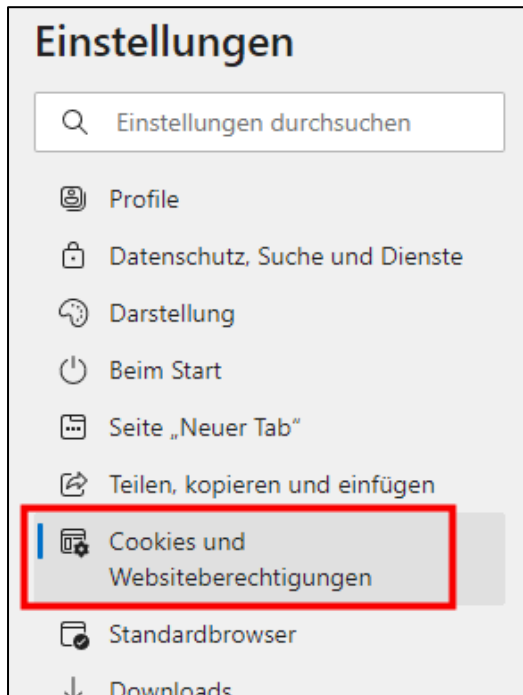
Einstellungen

Einstellungen durchsuchen

Profile

Datenschutz, Suche und Dienste

Darstellung

Beim Start

Seite „Neuer Tab“

Teilen, kopieren und einfügen

Cookies und Websiteberechtigungen

Standardbrowser

Downloads